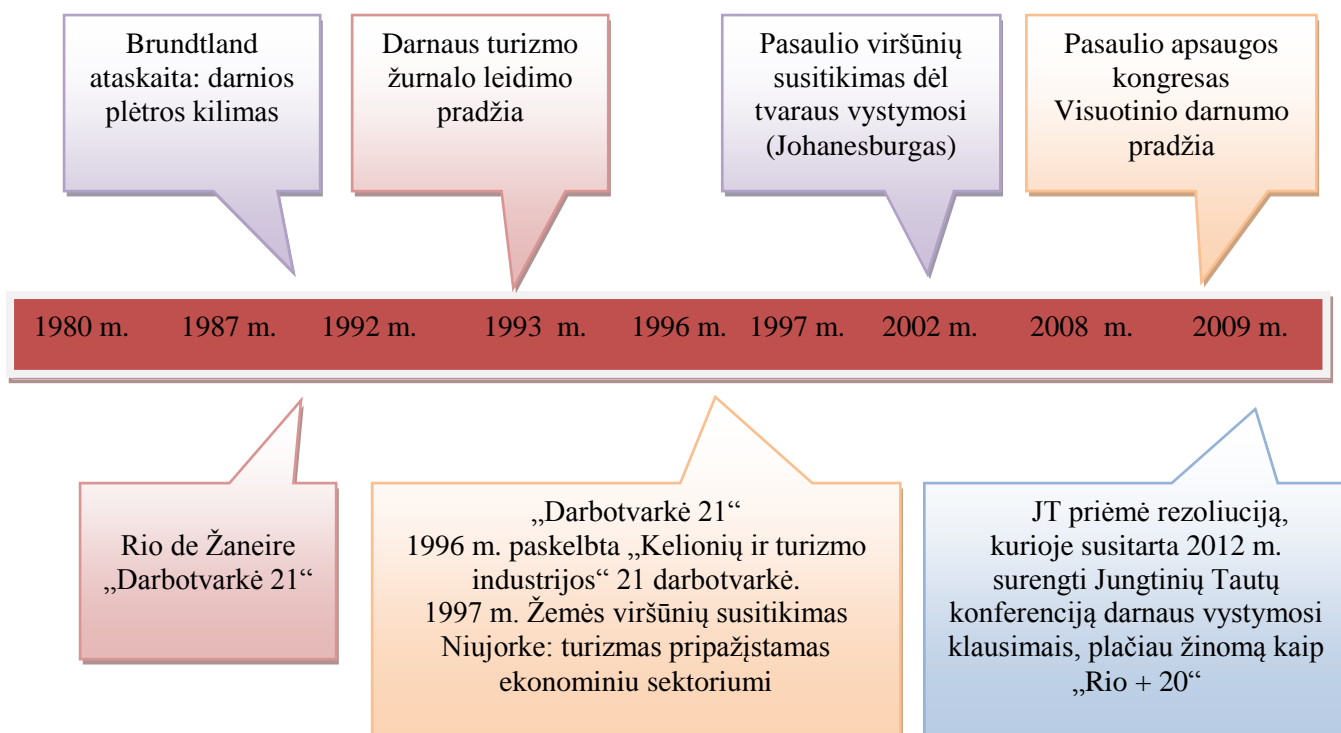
Brundtland ataskaita: darnios plėtros kilimas

Darnaus turizmo žurnalo leidimo pradžia

Pasaulio viršūnių susitikimas dėl tvaraus vystymosi (Johanesburgas)

Pasaulio apsaugos kongresas Visuotinio darnumo pradžia

1980 m. 1987 m. 1992 m. 1993 m. 1996 m. 1997 m. 2002 m. 2008 m. 2009 m.

Rio de Žaneire „Darbotvarkė 21“

„Darbotvarkė 21“
1996 m. paskelbta „Kelionių ir turizmo industrijos“ 21 darbotvarkė.
1997 m. Žemės viršūnių susitikimas Niujorke: turizmas pripažįstamas ekonominiu sektoriumi

JT priėmė rezoliuciją, kurioje susitarta 2012 m. surengti Jungtinių Tautų konferenciją darnaus vystymosi klausimais, plačiau žinomą kaip „Rio + 20“